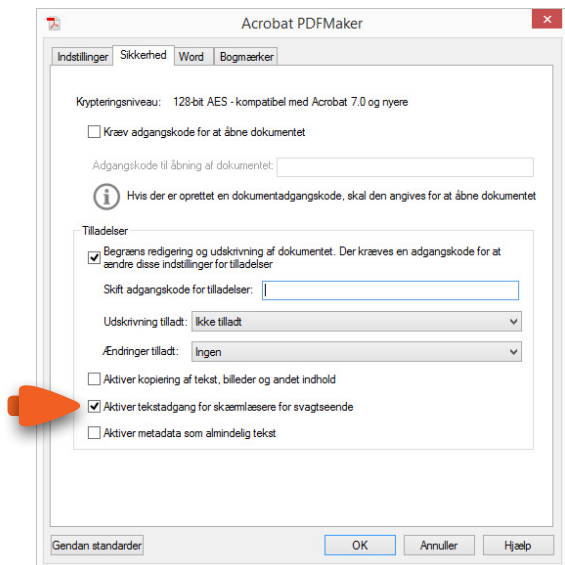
Acrobat PDFMaker

Indstillinger | Sikkerhed | Word | Bogmærker

Krypteringsniveau: 128-bit AES - kompatibel med Acrobat 7.0 og nyere

Kræv adgangskode for at åbne dokumentet

Adgangskode til åbning af dokumentet:

Hvis der er oprettet en dokumentadgangskode, skal den angives for at åbne dokumentet

Tilladelser

Begræns redigering og udskrivning af dokumentet. Der kræves en adgangskode for at ændre disse indstillinger for tilladelser

Skift adgangskode for tilladelser:

Udskrivning tilladt: Ikke tilladt

Ændringer tilladt: Ingen

Aktiver kopiering af tekst, billeder og andet indhold

Aktiver tekstadgang for skærmlæsere for svagtseende

Aktiver metadata som almindelig tekst

Gendan standarder

OK

Annuller

Hjælp